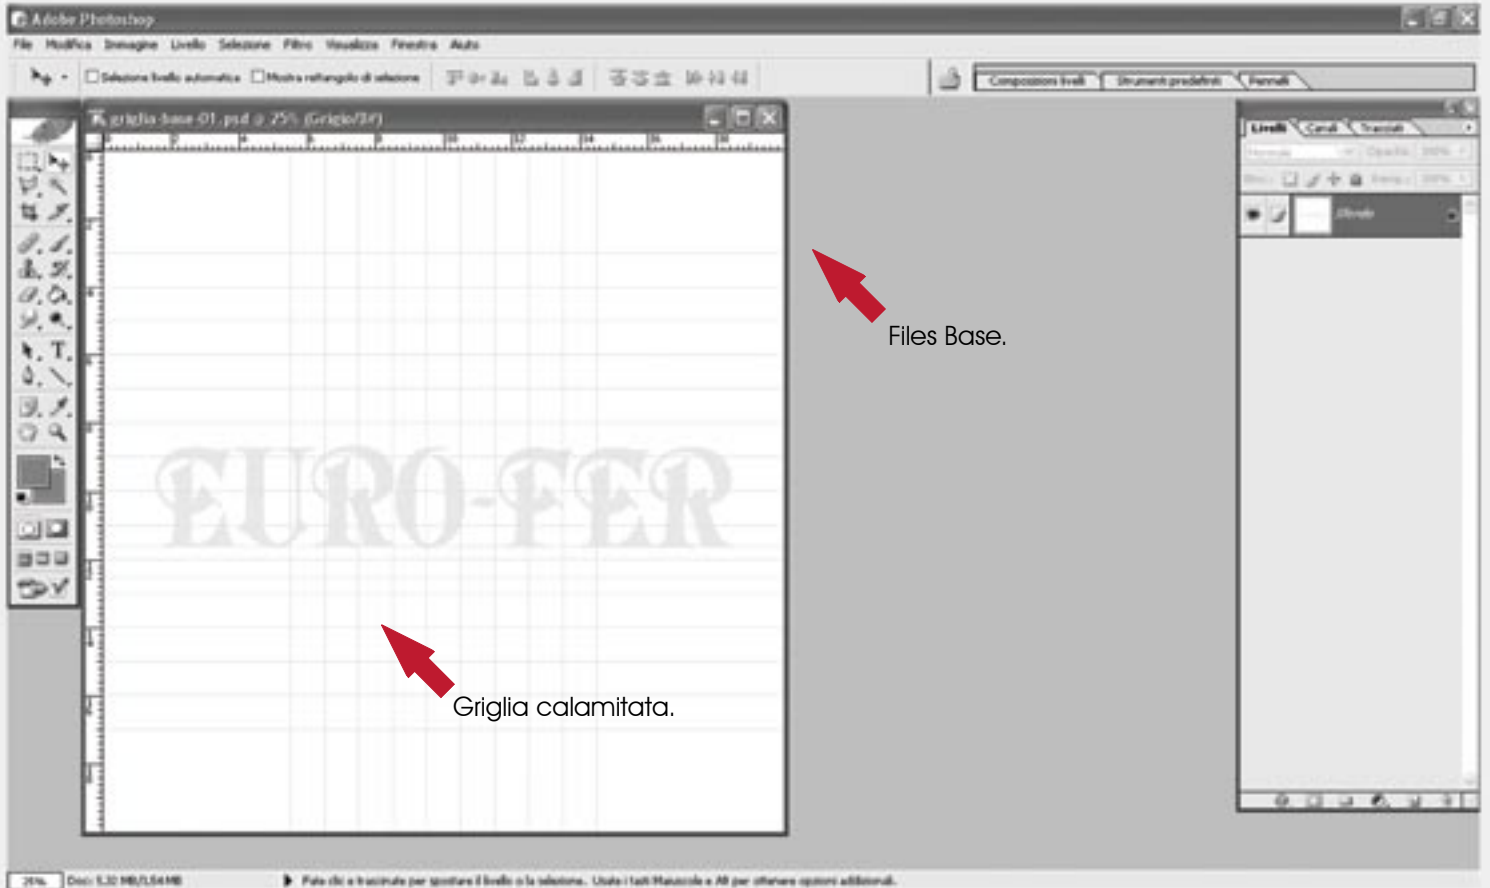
Adobe Photoshop

File Modifica Immagine Livello Selezione Filtro Visualizza Finestra Aiuto

Seleziona livello automatico Mostra rettangolo di selezione

Composizioni livelli Strumenti predefiniti Pennelli

griglia-base-01.psd @ 25% (Grigio/8#)

Livelli Canali Tracciati

Sfondo

EURO-FER

Files Base.

Griglia calamitata.

25% Doc: 5,32 MB/1,54 MB

Fate clic e trascinate per spostare il livello o la selezione. Usate i tasti Maiuscole e Alt per ottenere opzioni addizionali.